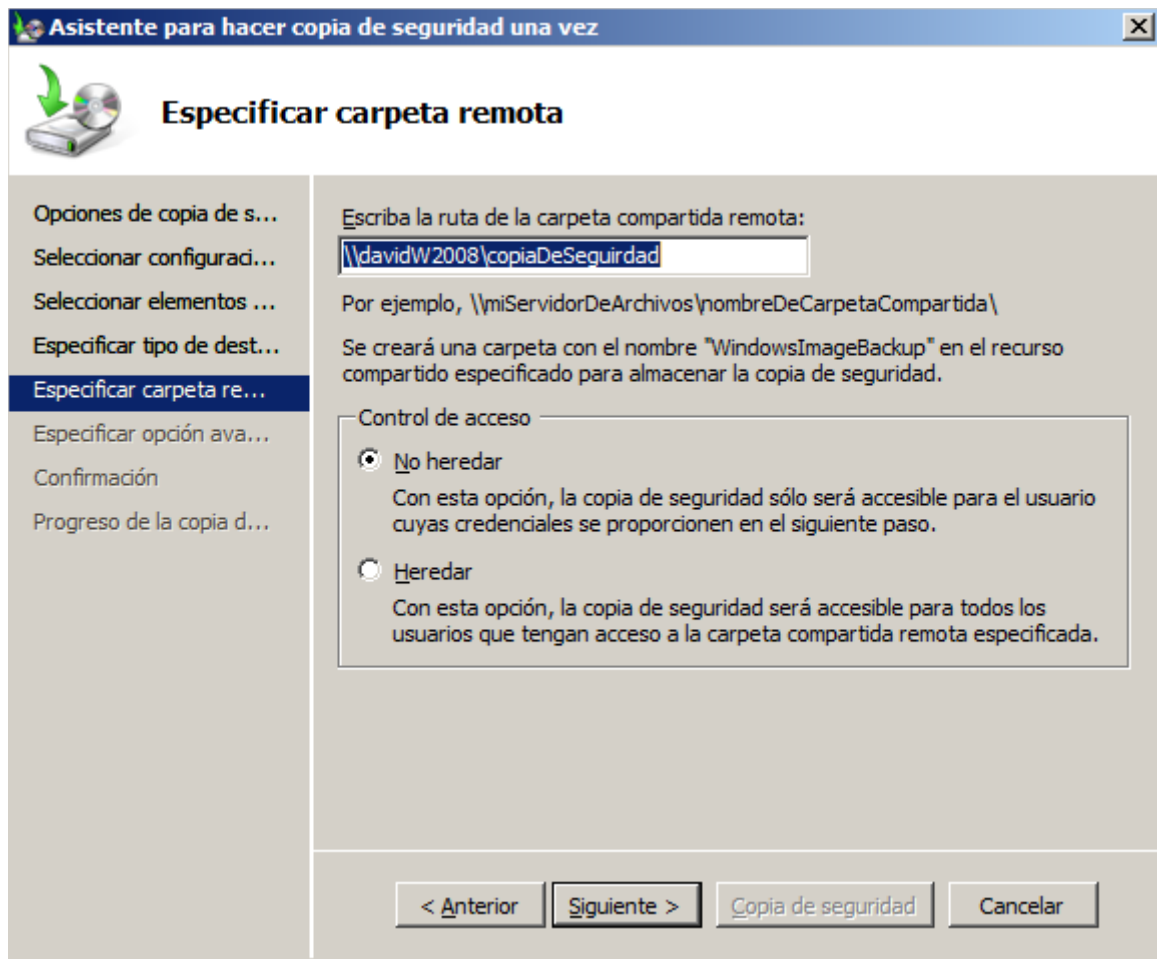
Asistente para hacer copia de seguridad una vez

Especificar carpeta remota

Opciones de copia de s...
Seleccionar configuraci...
Seleccionar elementos ...
Especificar tipo de dest...
Especificar carpeta re...
Especificar opción ava...
Confirmación
Progreso de la copia d...

Escriba la ruta de la carpeta compartida remota:
\\davidW2008\copiaDeSeguirdad

Por ejemplo, \\miServidorDeArchivos\nombreDeCarpetaCompartida\

Se creará una carpeta con el nombre "WindowsImageBackup" en el recurso compartido especificado para almacenar la copia de seguridad.

Control de acceso

No heredar
Con esta opción, la copia de seguridad sólo será accesible para el usuario cuyas credenciales se proporcionen en el siguiente paso.

Heredar
Con esta opción, la copia de seguridad será accesible para todos los usuarios que tengan acceso a la carpeta compartida remota especificada.

< Anterior | Siguiente > | Copia de seguridad | Cancelar